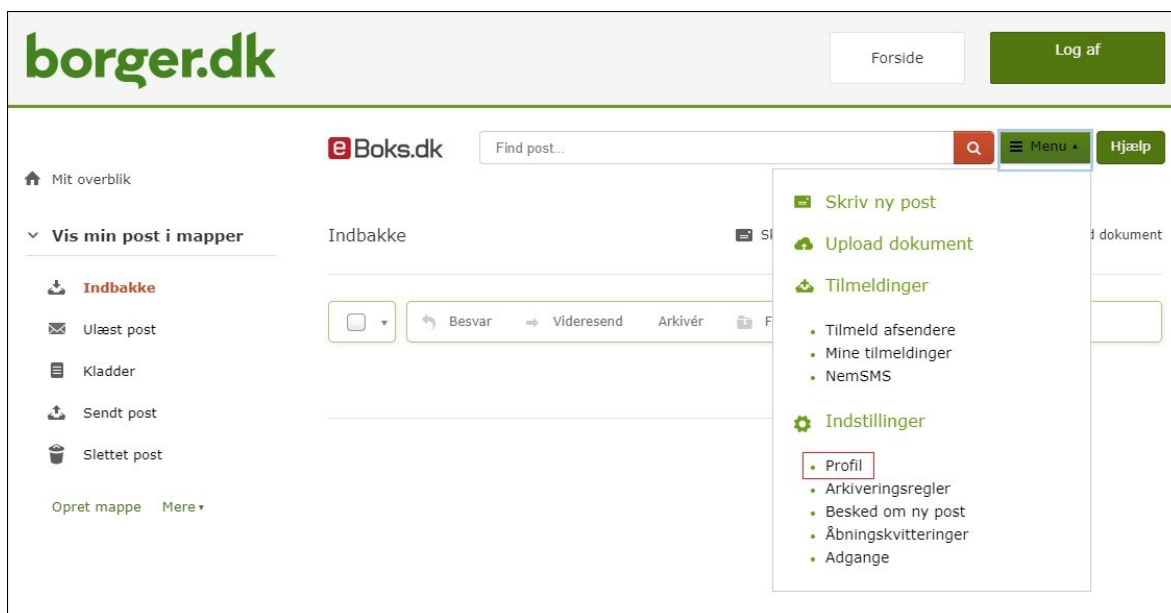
borger.dk

Forside

Log af

eBoks.dk

Find post...

Menu

Hjælp

Mit overblik

Vis min post i mapper

Indbakke

Ulæst post

Kladder

Sendt post

Slettet post

Opret mappe Mere

Indbakke

Sk

d dokument

Besvar Videresend Arkivér F

Skriv ny post

Upload dokument

Tilmeldinger

- Tilmeld afsendere
- Mine tilmeldinger
- NemSMS

Indstillinger

- Profil
- Arkiveringsregler
- Besked om ny post
- Åbningskvitteringer
- Adgange